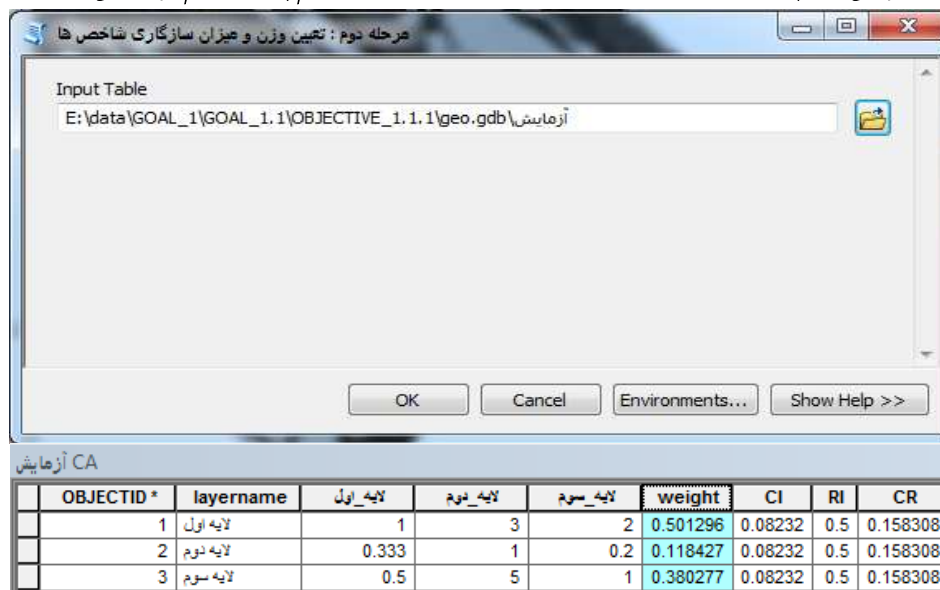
مرحله دوم : تعیین وزن و میزان سازگاری شاخص ها

Input Table

E:\data\GOAL_1\GOAL_1.1\OBJECTIVE_1.1.1\geo.gdb\آزمایش

OK | Cancel | Environments... | Show Help >>

CA آزمایش

| | OBJECTID * | layername | لایه_اول | لایه_دوم | لایه_سوم | weight | CI | RI | CR |
|---|---|---|---|---|---|---|---|---|---|
| | 1 | لایه اول | 1 | 3 | 2 | 0.501296 | 0.08232 | 0.5 | 0.158308 |
| | 2 | لایه دوم | 0.333 | 1 | 0.2 | 0.118427 | 0.08232 | 0.5 | 0.158308 |
| | 3 | لایه سوم | 0.5 | 5 | 1 | 0.380277 | 0.08232 | 0.5 | 0.158308 |